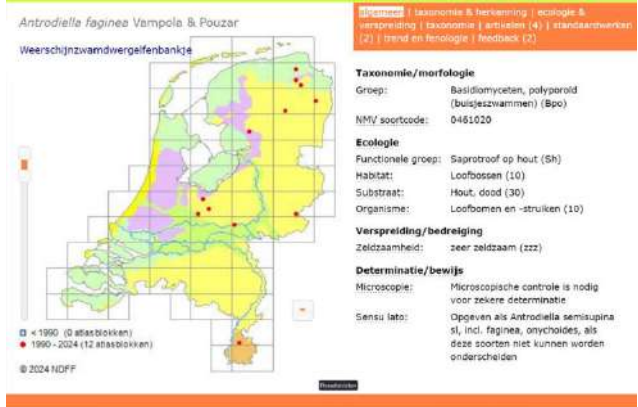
Antrodiella faginea Vampola & Pouzar

Weerschijnzwamdwergelfenbankje

algemeen | taxonomie & herkenning | ecologie & verspreiding | taxonomie | artikelen (4) | standaardwerken (2) | trend en fenologie | feedback (2)

Taxonomie/morfologie

| Groep: | Basidiomyceten, polyporoid (buisjeszwammen) (Bpo) |
|---|---|
| NMV soortcode: | 0461020 |

Ecologie

| Functionele groep: | Saprotroof op hout (Sh) |
|---|---|
| Habitat: | Loofbossen (10) |
| Substraat: | Hout, dood (30) |
| Organisme: | Loofbomen en -struiken (10) |

Verspreiding/bedreiging

| Zeldzaamheid: | zeer zeldzaam (zzz) |
|---|---|

Determinatie/bewijs

| Microscopie: | Microscopische controle is nodig voor zekere determinatie |
|---|---|
| Sensu lato: | Opgeven als Antrodiella semisupina sl, incl. faginea, onychoides, als deze soorten niet kunnen worden onderscheiden |

< 1990 (0 atlasblokken)
1990 - 2024 (12 atlasblokken)

© 2024 NDFF

Provinciegrenzen